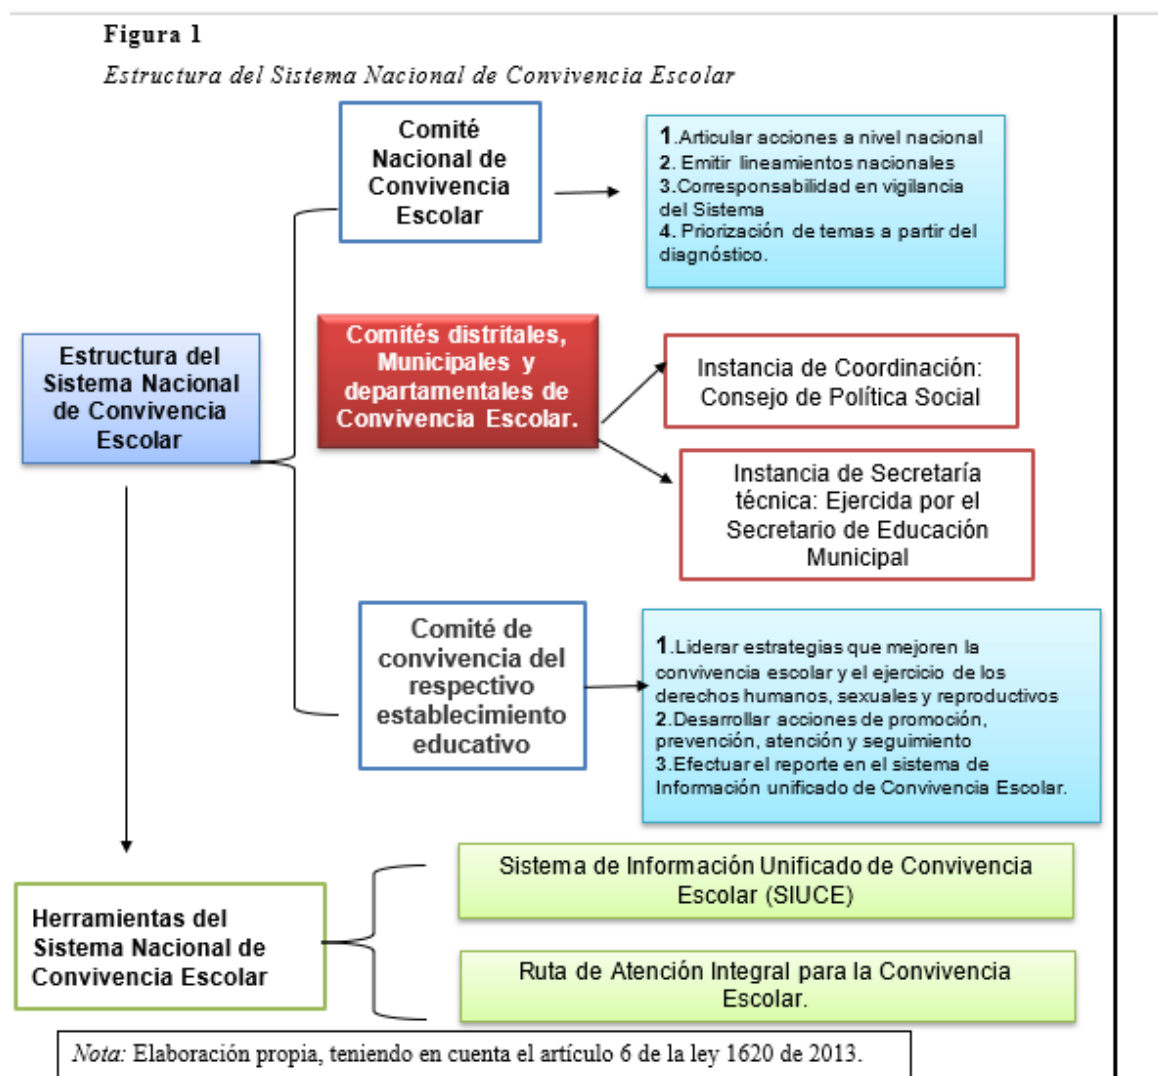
Figura 1

Estructura del Sistema Nacional de Convivencia Escolar

Comité Nacional de Convivencia Escolar

1.Articular acciones a nivel nacional
2. Emitir lineamientos nacionales
3.Corresponsabilidad en vigilancia del Sistema
4. Priorización de temas a partir del diagnóstico.

Estructura del Sistema Nacional de Convivencia Escolar

Comités distritales, Municipales y departamentales de Convivencia Escolar.

Instancia de Coordinación: Consejo de Política Social

Instancia de Secretaría técnica: Ejercida por el Secretario de Educación Municipal

Comité de convivencia del respectivo establecimiento educativo

1.Liderar estrategias que mejoren la convivencia escolar y el ejercicio de los derechos humanos, sexuales y reproductivos
2.Desarrollar acciones de promoción, prevención, atención y seguimiento
3.Efectuar el reporte en el sistema de Información unificado de Convivencia Escolar.

Herramientas del Sistema Nacional de Convivencia Escolar

Sistema de Información Unificado de Convivencia Escolar (SIUCE)

Ruta de Atención Integral para la Convivencia Escolar.

Nota: Elaboración propia, teniendo en cuenta el artículo 6 de la ley 1620 de 2013.